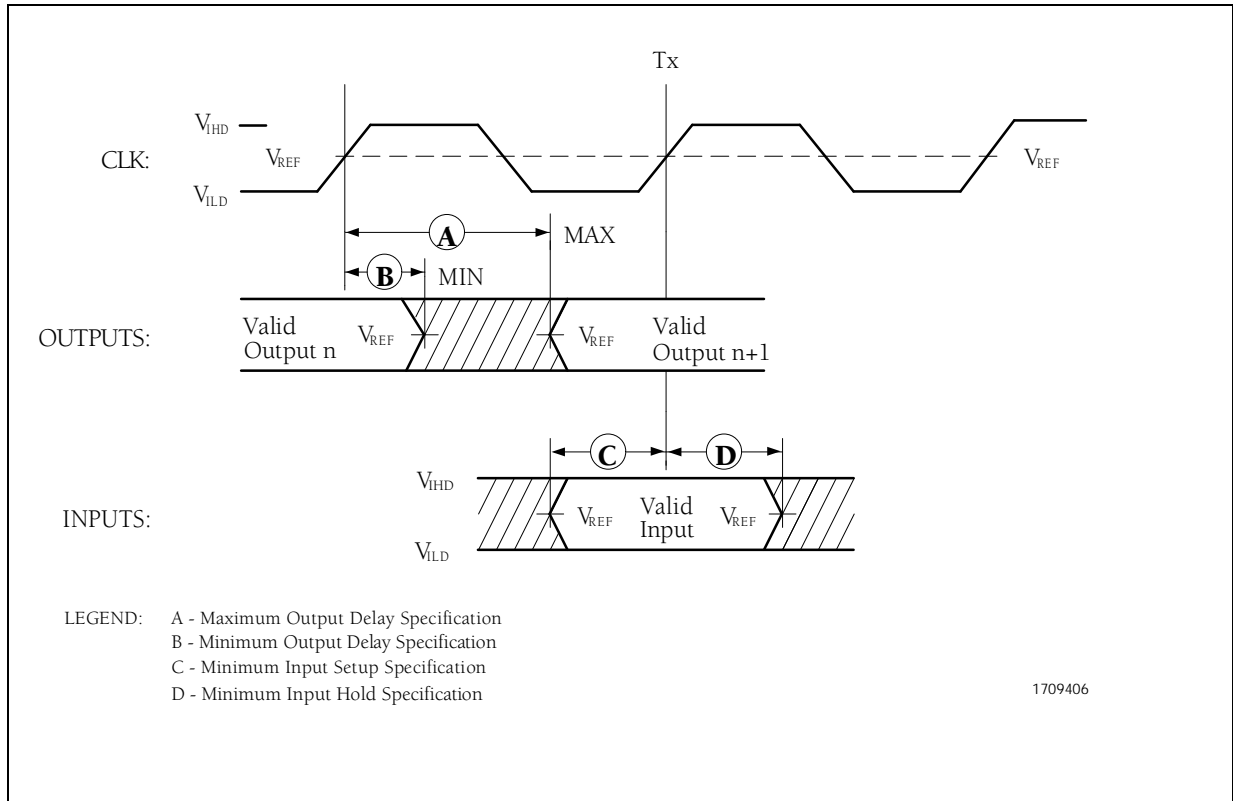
Tx

$V_{IHD}$

CLK:

$V_{REF}$

$V_{ILD}$

$V_{REF}$

A

MAX

B

MIN

OUTPUTS:

Valid Output n

$V_{REF}$

$V_{REF}$

Valid Output n+1

C

D

$V_{IHD}$

INPUTS:

$V_{REF}$

Valid Input

$V_{REF}$

$V_{ILD}$

LEGEND: A - Maximum Output Delay Specification
B - Minimum Output Delay Specification
C - Minimum Input Setup Specification
D - Minimum Input Hold Specification

1709406